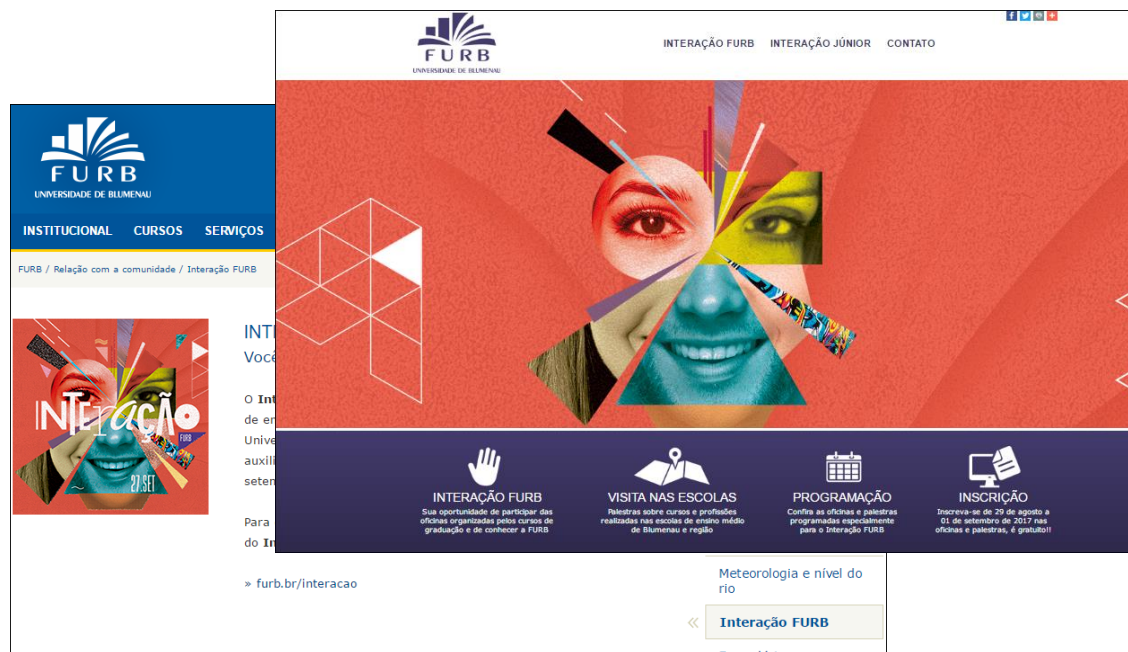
FURB
UNIVERSIDADE DE BLUMENAU

INTERAÇÃO FURB   INTERAÇÃO JÚNIOR   CONTATO

INTERAÇÃO FURB
Sua oportunidade de participar das oficinas organizadas pelos cursos de graduação e de conhecer a FURB

VISITA NAS ESCOLAS
Palestras sobre cursos e profissões realizadas nas escolas de ensino médio de Blumenau e região

PROGRAMAÇÃO
Confira as oficinas e palestras programadas especialmente para o Interação FURB

INSCRIÇÃO
Inscreva-se de 29 de agosto a 01 de setembro de 2017 nas oficinas e palestras, é gratuito!!

FURB
UNIVERSIDADE DE BLUMENAU

INSTITUCIONAL   CURSOS   SERVIÇOS

FURB / Relação com a comunidade / Interação FURB

INTERAÇÃO
FURB
27.SET

INT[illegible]
Você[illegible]

O Int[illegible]
de en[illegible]
Unive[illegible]
auxili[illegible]
seten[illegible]

Para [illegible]
do In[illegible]

» furb.br/interacao

Meteorologia e nível do rio

Interação FURB